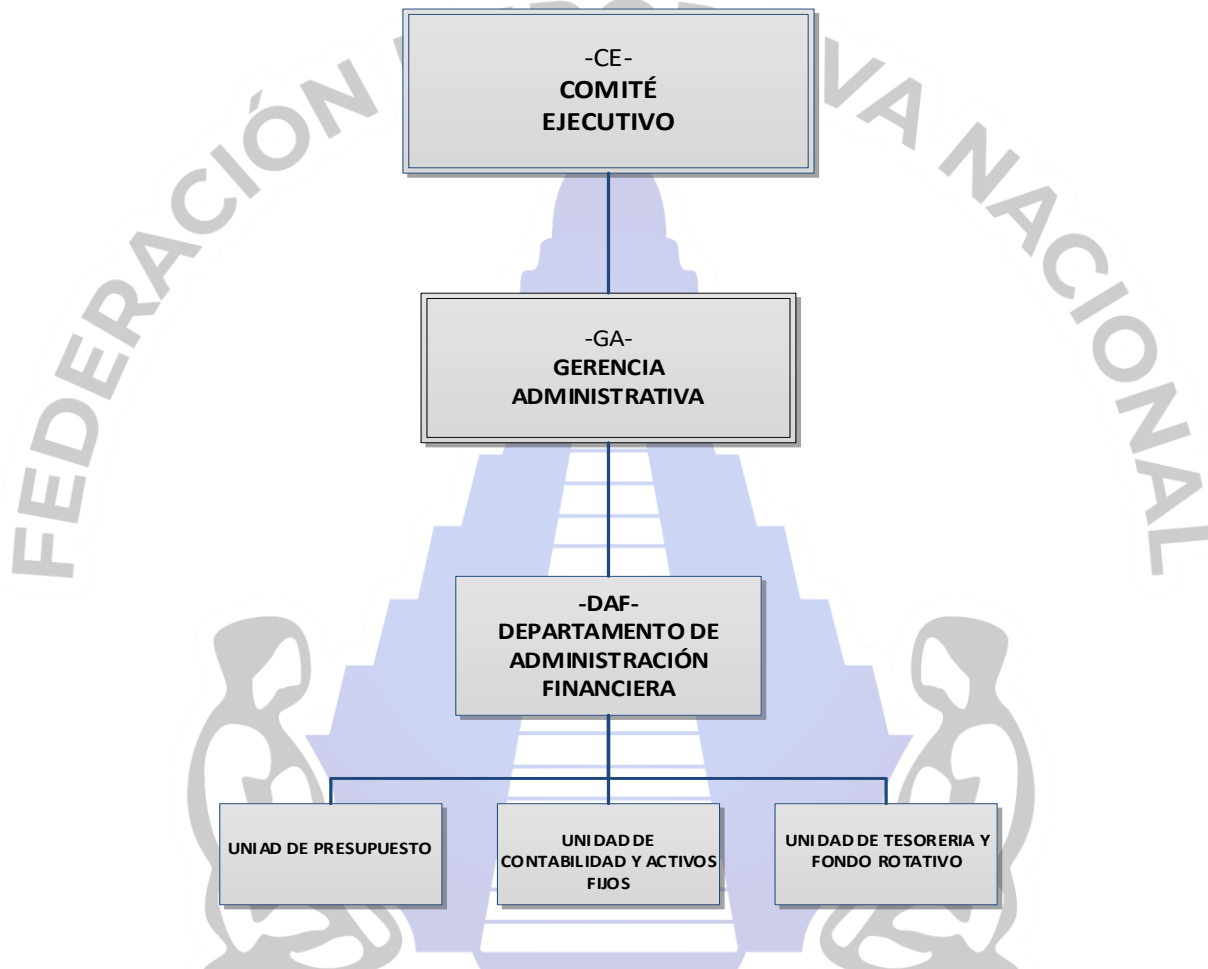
FEDERACIÓN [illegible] VA NACIONAL

-CE-
COMITÉ EJECUTIVO

-GA-
GERENCIA ADMINISTRATIVA

-DAF-
DEPARTAMENTO DE ADMINISTRACIÓN FINANCIERA

UNIDAD DE PRESUPUESTO

UNIDAD DE CONTABILIDAD Y ACTIVOS FIJOS

UNIDAD DE TESORERIA Y FONDO ROTATIVO